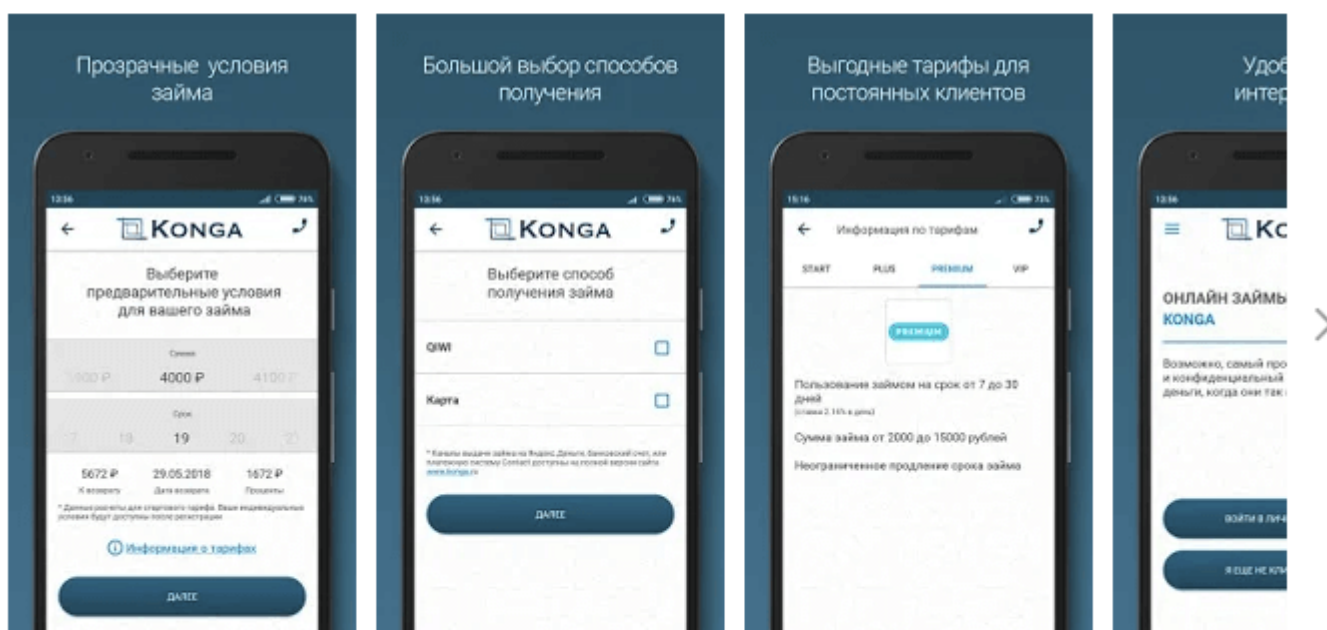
Прозрачные условия займа

13:56

KONGA

Выберите предварительные условия для вашего займа

Сумма

3900 ₽ 4000 ₽ 4100 ₽

Срок

17 18 19 20 21

| 5672 ₽ | 29.05.2018 | 1672 ₽ |
|---|---|---|
| К возврату | Дата возврата | Проценты |

* Данные расчеты для стартового тарифа. Ваши индивидуальные условия будут доступны после регистрации

Информация о тарифах

ДАЛЕЕ

Большой выбор способов получения

13:56

KONGA

Выберите способ получения займа

QIWI

Карта

* Каналы выдачи займа на Яндекс.Деньги, банковский счет, или платежную систему Contact доступны на полной версии сайта www.konga.ru

ДАЛЕЕ

Выгодные тарифы для постоянных клиентов

15:16

Информация по тарифам

START PLUS PREMIUM VIP

PREMIUM

Пользование займом на срок от 7 до 30 дней
(ставка 2.16% в день)

Сумма займа от 2000 до 15000 рублей

Неограниченное продление срока займа

Удоб
интер

13:56

KO

ОНЛАЙН ЗАЙМЫ
KONGA

Возможно, самый про
и конфиденциальный
деньги, когда они так

ВОЙТИ В ЛИЧ

Я ЕЩЕ НЕ КЛИ